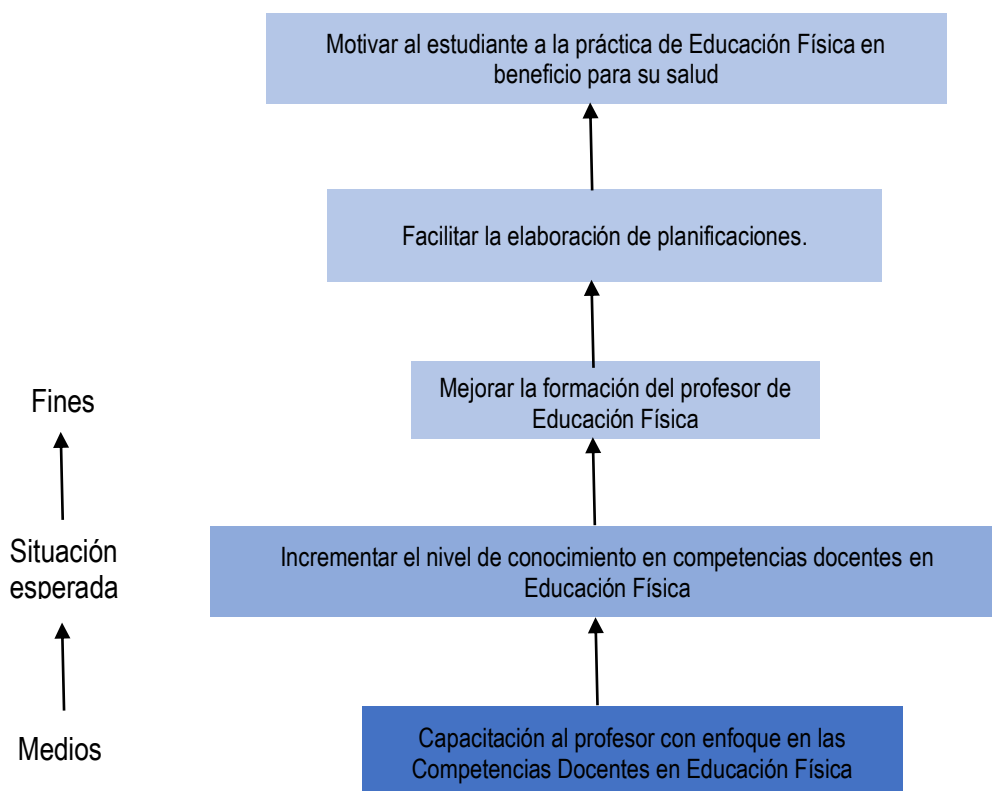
Motivar al estudiante a la práctica de Educación Física en beneficio para su salud

Facilitar la elaboración de planificaciones.

Fines

Mejorar la formación del profesor de Educación Física

Situación esperada

Incrementar el nivel de conocimiento en competencias docentes en Educación Física

Medios

Capacitación al profesor con enfoque en las Competencias Docentes en Educación Física